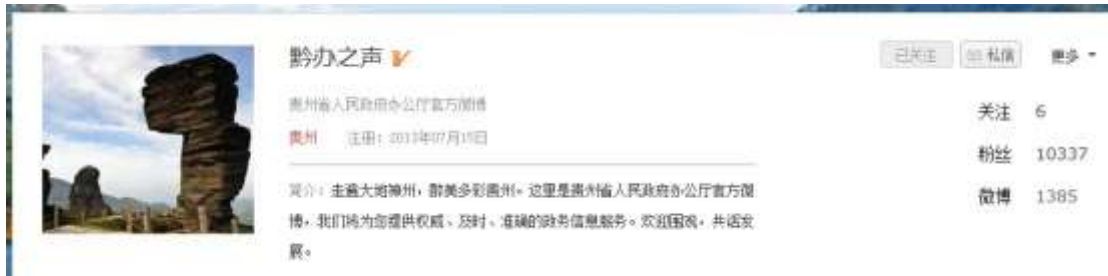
黔办之声 V

贵州省人民政府办公厅官方微博

贵州　注册：2013年07月15日

简介：走遍大地神州，醉美多彩贵州。这里是贵州省人民政府办公厅官方微博，我们将为您提供权威、及时、准确的政务信息服务。欢迎围观，共话发展。

已关注　私信　更多

关注 6
粉丝 10337
微博 1385